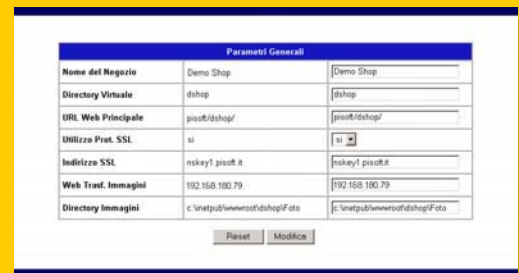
| Parametri Generali | | |
|---|---|---|
| Nome del Negozio | Demo Shop | Demo Shop |
| Directory Virtuale | dshop | dshop |
| URL Web Principale | pisoft/dshop/ | pisoft/dshop/ |
| Utilizzo Prot. SSL | si | si |
| Indirizzo SSL | nskey1.pisoft.it | nskey1.pisoft.it |
| Web Trasf. Immagini | 192.168.180.79 | 192.168.180.79 |
| Directory Immagini | c:\inetpub\wwwroot\dshop\Foto | c:\inetpub\wwwroot\dshop\Foto |

Reset Modifica